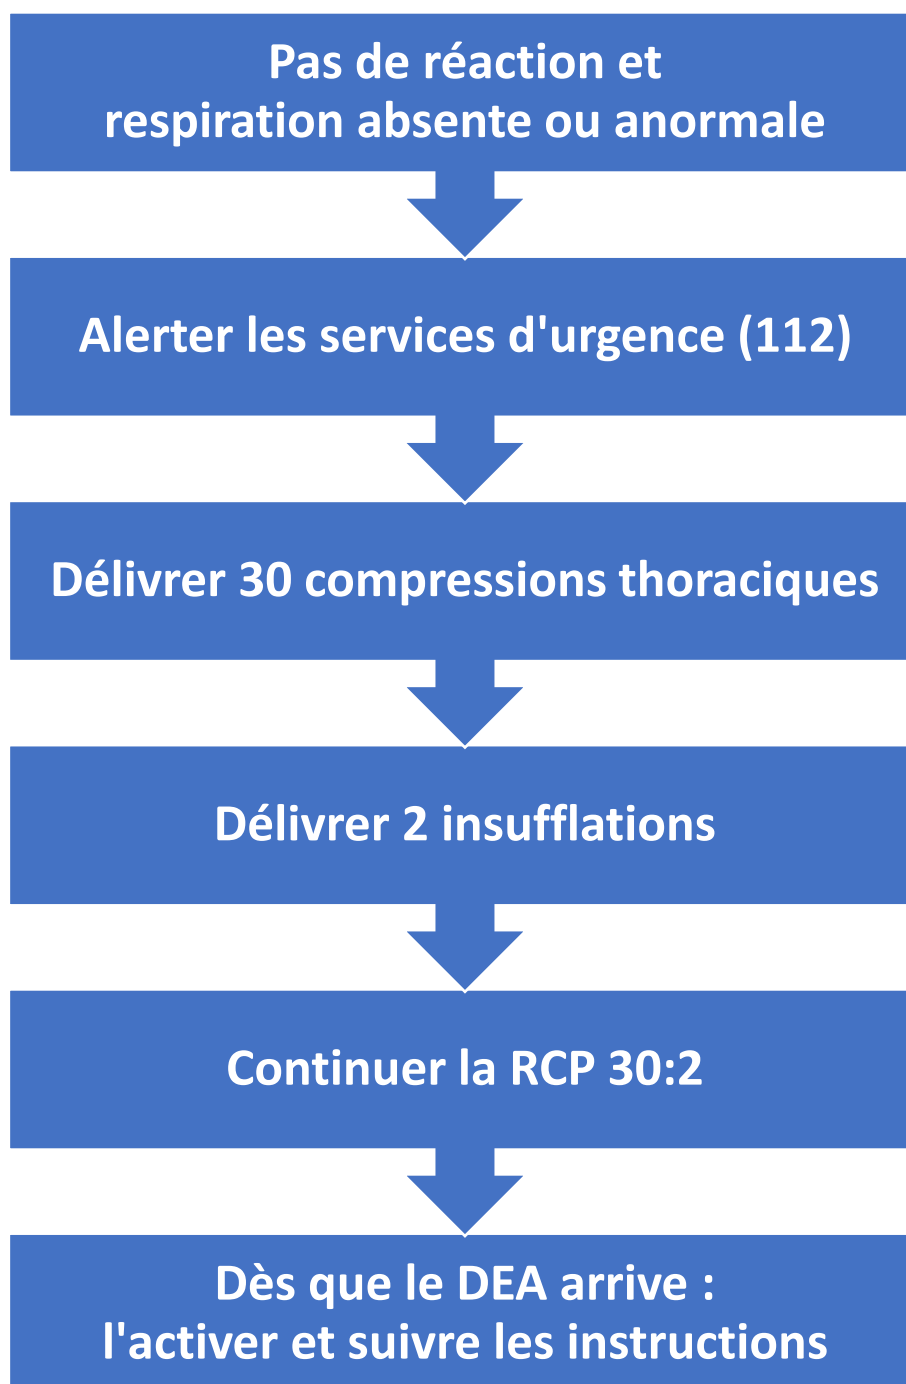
Pas de réaction et respiration absente ou anormale

Alerter les services d'urgence (112)

Délivrer 30 compressions thoraciques

Délivrer 2 insufflations

Continuer la RCP 30:2

Dès que le DEA arrive : l'activer et suivre les instructions